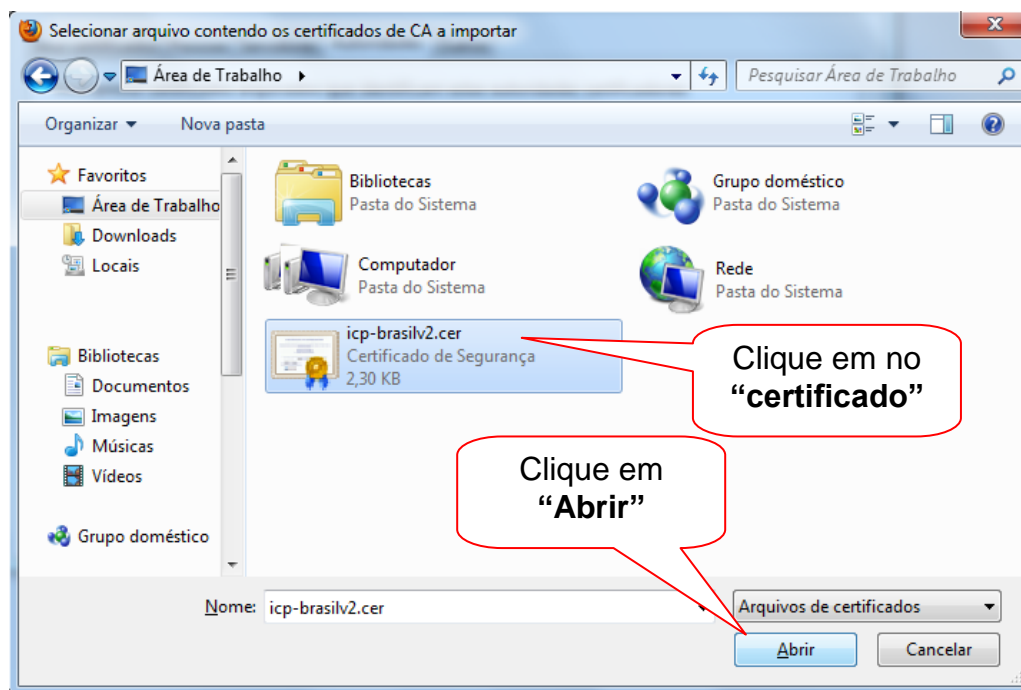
Selecionar arquivo contendo os certificados de CA a importar

Área de Trabalho

Pesquisar Área de Trabalho

Organizar ▾ Nova pasta

Favoritos
Área de Trabalho
Downloads
Locais

Bibliotecas
Documentos
Imagens
Músicas
Vídeos

Grupo doméstico

Bibliotecas
Pasta do Sistema

Grupo doméstico
Pasta do Sistema

Computador
Pasta do Sistema

Rede
Pasta do Sistema

icp-brasilv2.cer
Certificado de Segurança
2,30 KB

Clique em no **"certificado"**

Clique em **"Abrir"**

Nome: icp-brasilv2.cer

Arquivos de certificados

Abrir

Cancelar